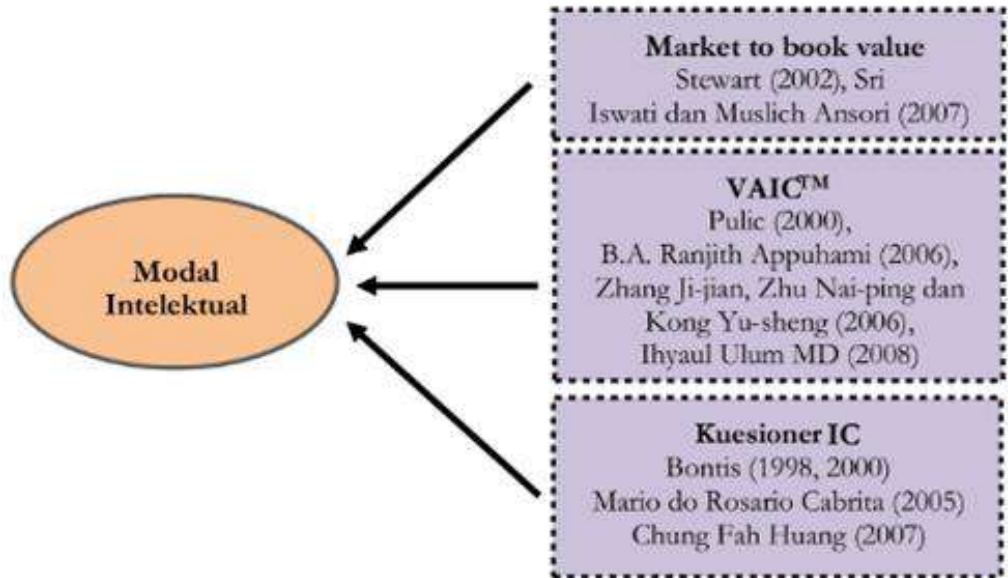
Modal Intelektual

Market to book value
Stewart (2002), Sri Iswati dan Muslich Ansori (2007)

VAIC$^{TM}$
Pulic (2000),
B.A. Ranjith Appuhami (2006),
Zhang Ji-jian, Zhu Nai-ping dan Kong Yu-sheng (2006),
Ihyaul Ulum MD (2008)

Kuesioner IC
Bontis (1998, 2000)
Mario do Rosario Cabrita (2005)
Chung Fah Huang (2007)